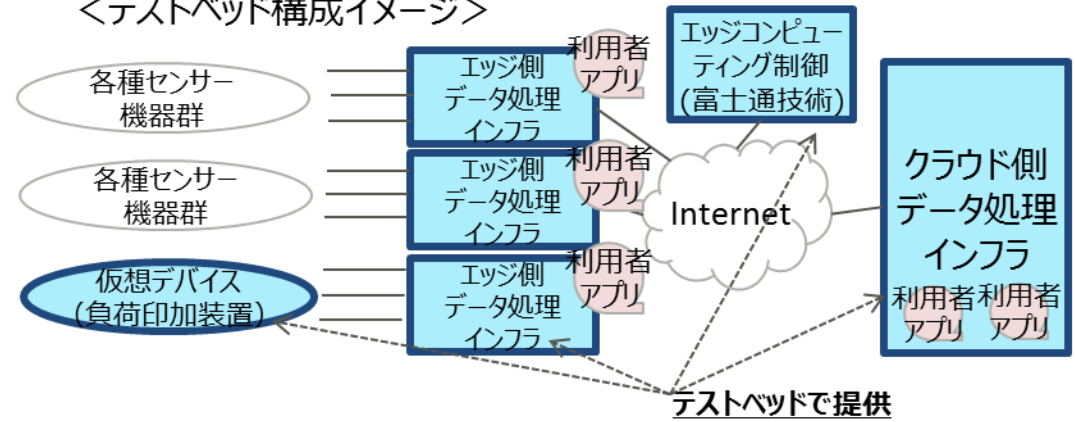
<テストベッド構成イメージ>

各種センサー機器群

各種センサー機器群

仮想デバイス（負荷印加装置）

エッジ側データ処理インフラ

利用者アプリ

エッジ側データ処理インフラ

利用者アプリ

エッジ側データ処理インフラ

利用者アプリ

エッジコンピューティング制御（富士通技術）

Internet

クラウド側データ処理インフラ

利用者アプリ

利用者アプリ

テストベッドで提供